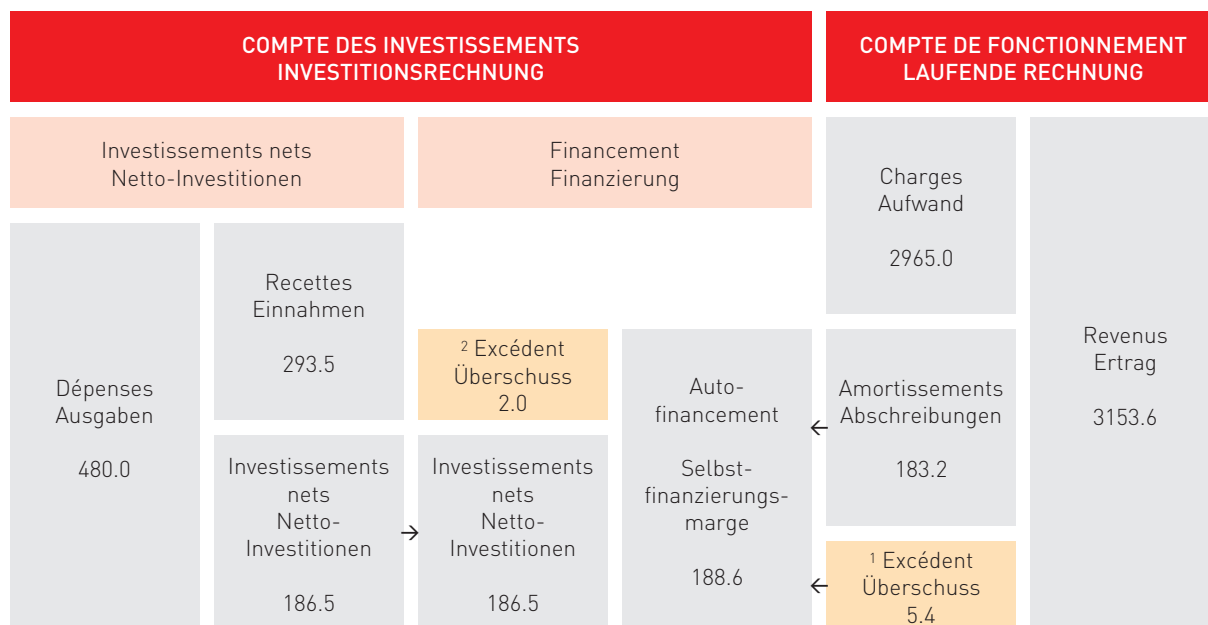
COMPTE DES INVESTISSEMENTS
INVESTITIONSRECHNUNG

COMPTE DE FONCTIONNEMENT
LAUFENDE RECHNUNG

Investissements nets
Netto-Investitionen

Financement
Finanzierung

Charges
Aufwand

2965.0

Revenus
Ertrag

3153.6

Dépenses
Ausgaben

480.0

Recettes
Einnahmen

293.5

$^2$ Excédent
Überschuss
2.0

Autofinancement

Selbstfinanzierungsmarge

188.6

Amortissements
Abschreibungen

183.2

Investissements nets
Netto-Investitionen

186.5

Investissements nets
Netto-Investitionen

186.5

$^1$ Excédent
Überschuss
5.4